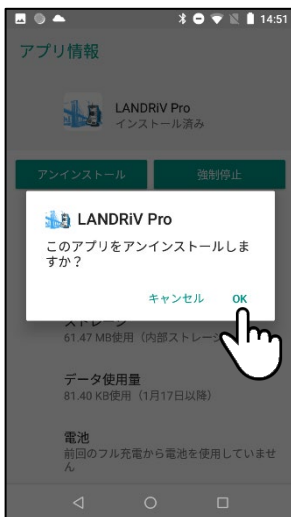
14:51

アプリ情報

LANDRiV Pro
インストール済み

アンインストール
強制停止

LANDRiV Pro
このアプリをアンインストールしますか？
キャンセル
OK

ストレージ
61.47 MB使用（内部ストレー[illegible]

データ使用量
81.40 KB使用（1月17日以降）

電池
前回のフル充電から電池を使用していません